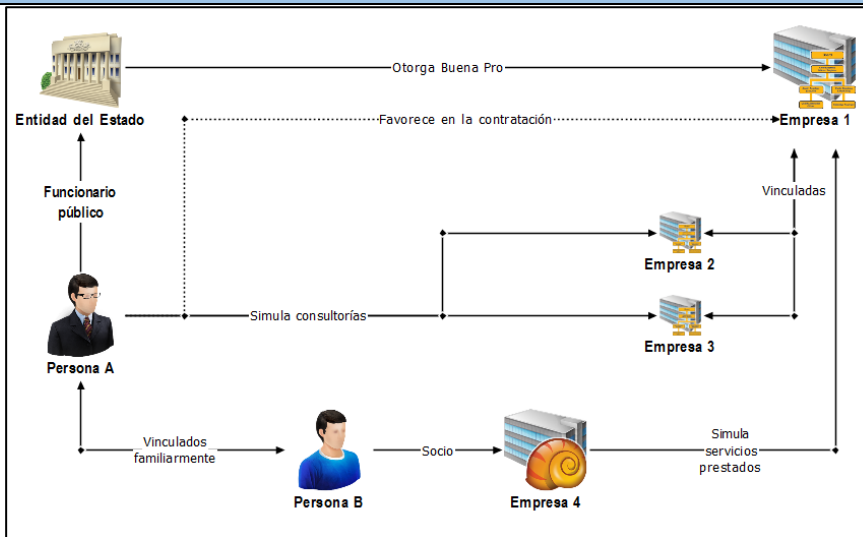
Otorga Buena Pro

Entidad del Estado

Favorece en la contratación

Empresa 1

Funcionario público

Vinculadas

Empresa 2

Simula consultorías

Persona A

Empresa 3

Vinculados familiarmente

Socio

Simula servicios prestados

Persona B

Empresa 4